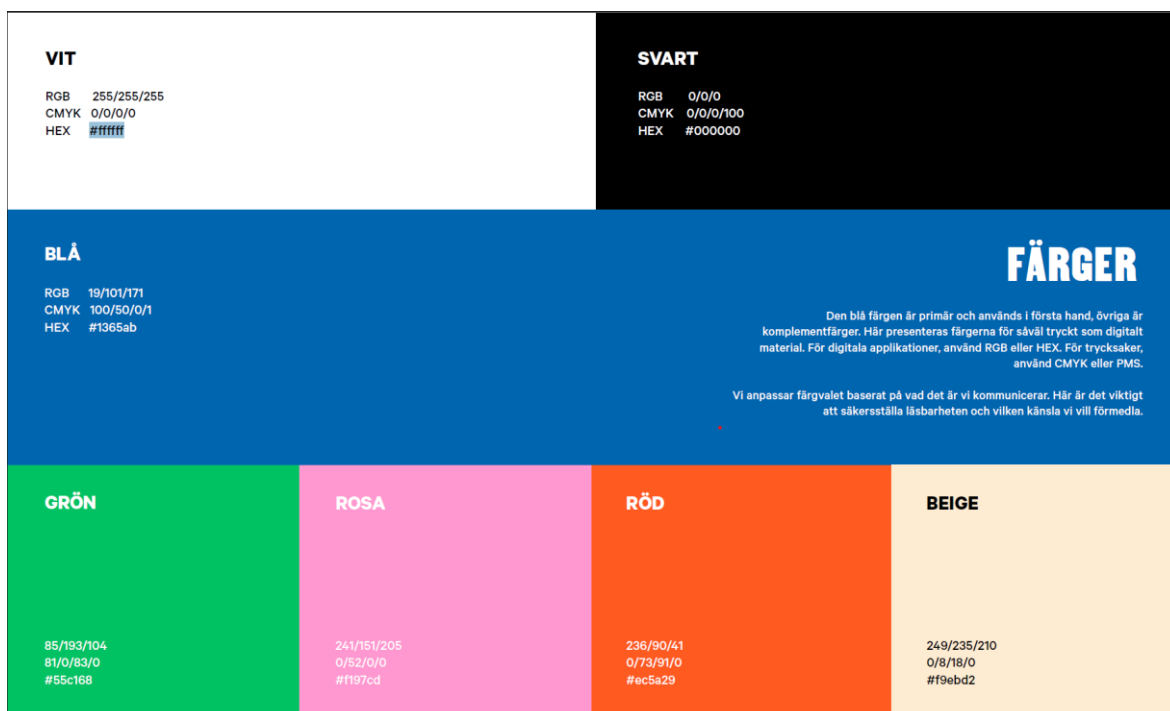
VIT

RGB 255/255/255
CMYK 0/0/0/0
HEX #ffffff

SVART

RGB 0/0/0
CMYK 0/0/0/100
HEX #000000

BLÅ

RGB 19/101/171
CMYK 100/50/0/1
HEX #1365ab

FÄRGER

Den blå färgen är primär och används i första hand, övriga är komplementfärger. Här presenteras färgerna för såväl tryckt som digitalt material. För digitala applikationer, använd RGB eller HEX. För trycksaker, använd CMYK eller PMS.

Vi anpassar färgvalet baserat på vad det är vi kommunicerar. Här är det viktigt att säkersställa läsbarheten och vilken känsla vi vill förmedla.

GRÖN

85/193/104
81/0/83/0
#55c168

ROSA

241/151/205
0/52/0/0
#f197cd

RÖD

236/90/41
0/73/91/0
#ec5a29

BEIGE

249/235/210
0/8/18/0
#f9ebd2